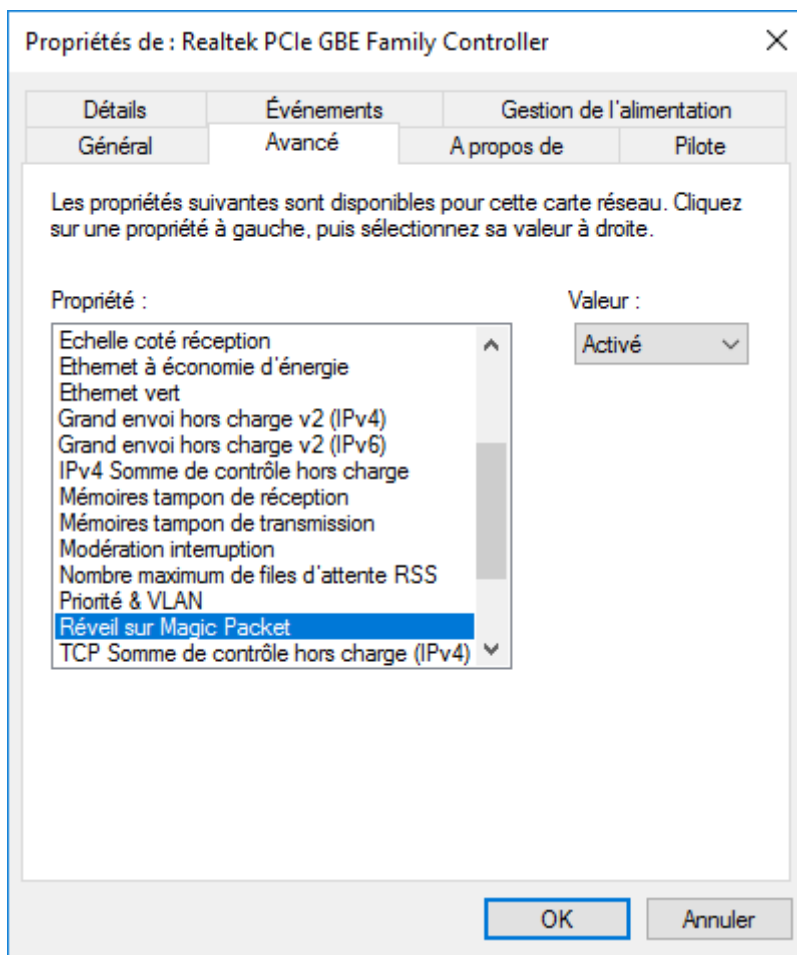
Propriétés de : Realtek PCIe GBE Family Controller

×

Détails
Événements
Gestion de l'alimentation
Général
Avancé
A propos de
Pilote

Les propriétés suivantes sont disponibles pour cette carte réseau. Cliquez sur une propriété à gauche, puis sélectionnez sa valeur à droite.

Propriété :

Echelle coté réception
Ethernet à économie d'énergie
Ethernet vert
Grand envoi hors charge v2 (IPv4)
Grand envoi hors charge v2 (IPv6)
IPv4 Somme de contrôle hors charge
Mémoires tampon de réception
Mémoires tampon de transmission
Modération interruption
Nombre maximum de files d'attente RSS
Priorité & VLAN
Réveil sur Magic Packet
TCP Somme de contrôle hors charge (IPv4)

Valeur :

Activé

OK
Annuler